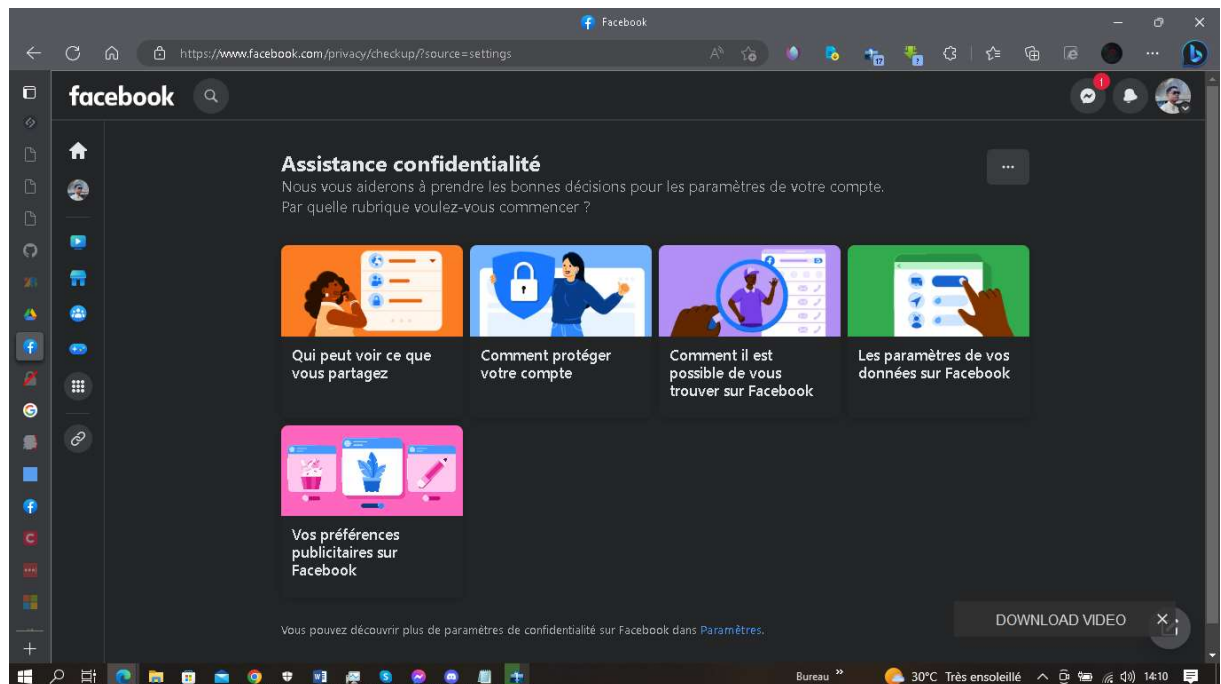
Facebook

https://www.facebook.com/privacy/checkup/?source=settings

facebook

1

Assistance confidentialité

Nous vous aiderons à prendre les bonnes décisions pour les paramètres de votre compte. Par quelle rubrique voulez-vous commencer ?

...

Qui peut voir ce que vous partagez

Comment protéger votre compte

Comment il est possible de vous trouver sur Facebook

Les paramètres de vos données sur Facebook

Vos préférences publicitaires sur Facebook

Vous pouvez découvrir plus de paramètres de confidentialité sur Facebook dans Paramètres.

DOWNLOAD VIDEO

Bureau

30°C Très ensoleillé

14:10